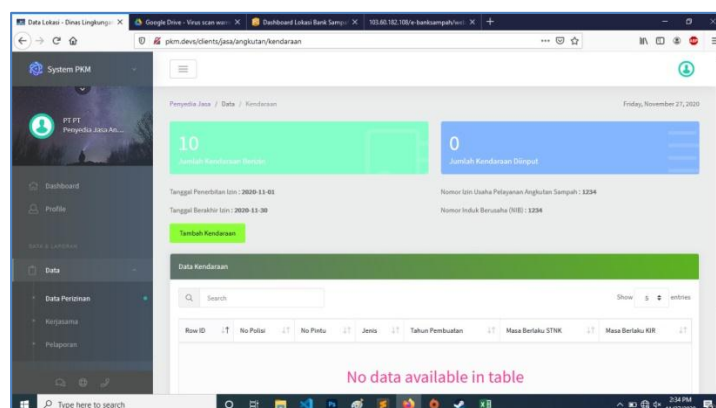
Data Lokasi - Dinas Lingkunga ×
Google Drive - Virus scan warn ×
Dashboard Lokasi Bank Sampa ×
103.60.182.108/e-banksampah/wel ×
+

pkm.devs/clients/jasa/angkutan/kendaraan

System PKM

PT PT
Penyedia Jasa An...

Dashboard
Profile

Data
Data Perizinan
Kerjasama
Pelaporan

Penyedia Jasa / Data / Kendaraan

Friday, November 27, 2020

10
Jumlah Kendaraan Terdaftar

0
Jumlah Kendaraan Diinput

Tanggal Penerbitan Izin : 2020-11-01

Tanggal Berakhir Izin : 2020-11-30

Nomor Izin Usaha Pelayanan Angkutan Sampah : 1234

Nomor Induk Berusaha (NIB) : 1234

Tambah Kendaraan

Data Kendaraan

Search

Show 5 entries

| Row ID | No Polisi | No Pintu | Jenis | Tahun Pembuatan | Masa Berlaku STNK | Masa Berlaku KIR |
|---|---|---|---|---|---|---|
| No data available in table | | | | | | |

Type here to search

2:34 PM